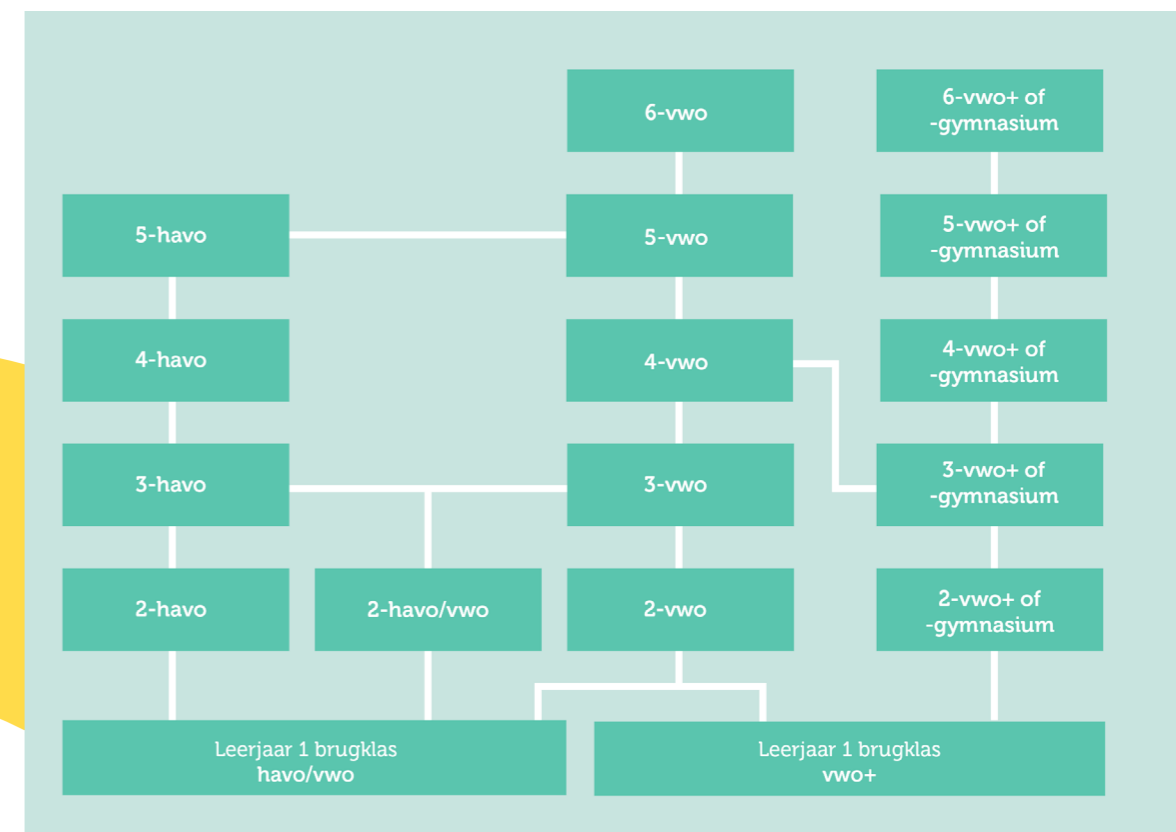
6-vwo

6-vwo+ of -gymnasium

5-havo

5-vwo

5-vwo+ of -gymnasium

4-havo

4-vwo

4-vwo+ of -gymnasium

3-havo

3-vwo

3-vwo+ of -gymnasium

2-havo

2-havo/vwo

2-vwo

2-vwo+ of -gymnasium

Leerjaar 1 brugklas havo/vwo

Leerjaar 1 brugklas vwo+